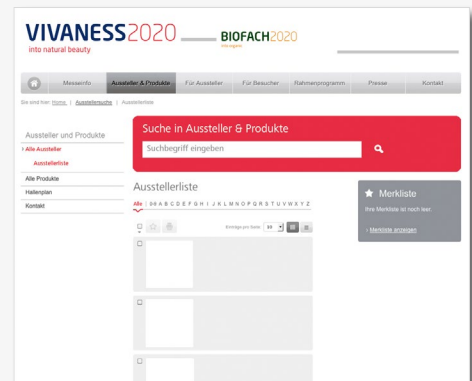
VIVANESS2020
into natural beauty

BIOFACH2020
into organic

Messeinfo | Aussteller & Produkte | Für Aussteller | Für Besucher | Rahmenprogramm | Presse | Kontakt

Sie sind hier: Home | Ausstellersuche | Ausstellerliste

Aussteller und Produkte

› Alle Aussteller

Ausstellerliste

Alle Produkte

Hallenplan

Kontakt

Suche in Aussteller & Produkte

Suchbegriff eingeben

Ausstellerliste

Alle | 0-9 A B C D E F G H I J K L M N O P Q R S T U V W X Y Z

Einträge pro Seite 10

Merkliste

Ihre Merkliste ist noch leer.

› Merkliste anzeigen